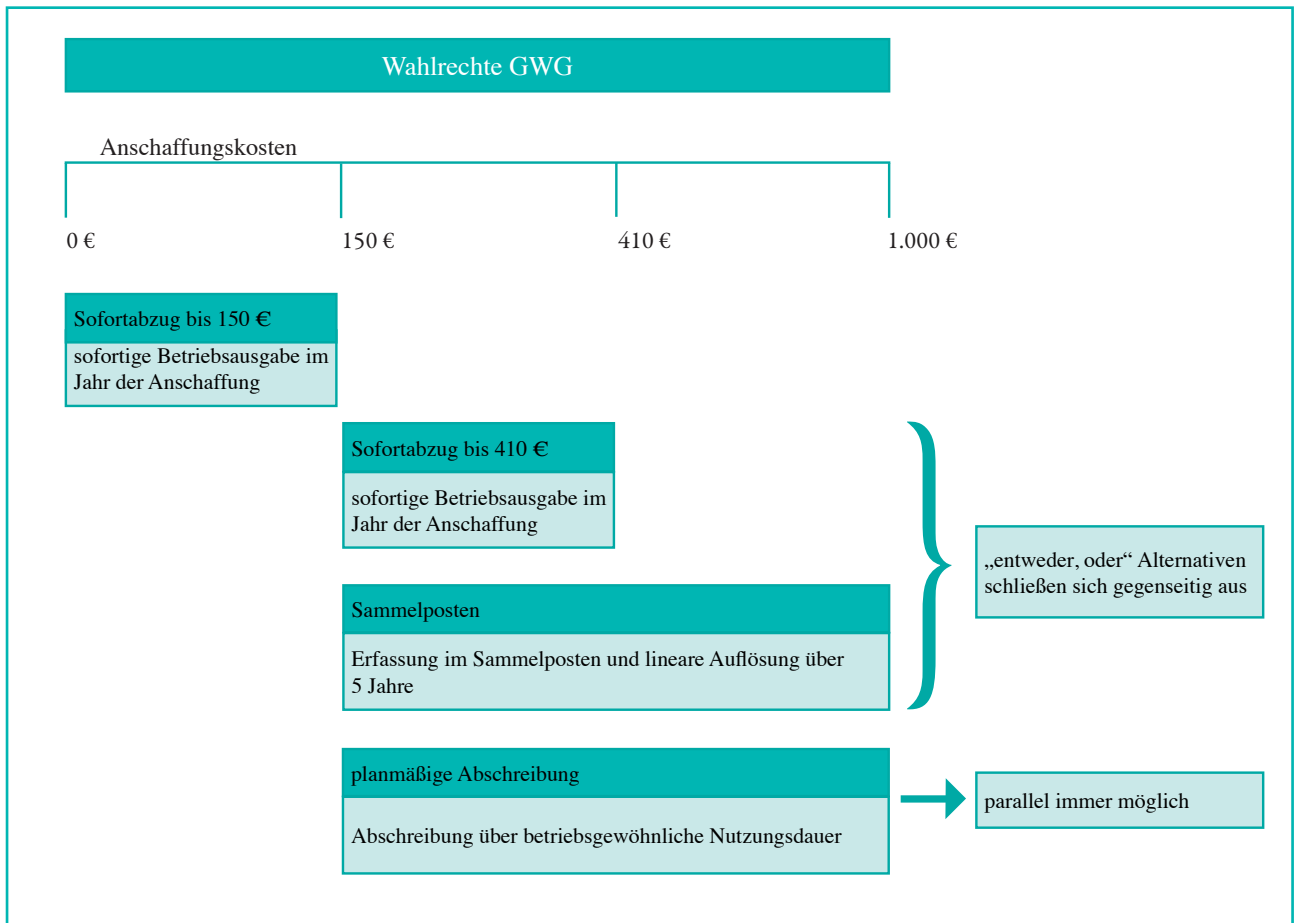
Wahlrechte GWG

Anschaffungskosten

0 €

150 €

410 €

1.000 €

Sofortabzug bis 150 €

sofortige Betriebsausgabe im Jahr der Anschaffung

Sofortabzug bis 410 €

sofortige Betriebsausgabe im Jahr der Anschaffung

Sammelposten

Erfassung im Sammelposten und lineare Auflösung über 5 Jahre

„entweder, oder“ Alternativen schließen sich gegenseitig aus

planmäßige Abschreibung

Abschreibung über betriebsgewöhnliche Nutzungsdauer

parallel immer möglich